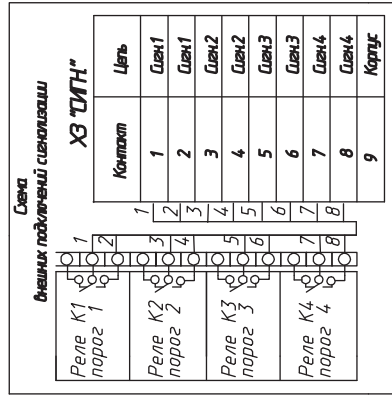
Схема
внешних подключений сигнализации

Х3 "СИГН."

| Контакт | Цепь |
|---|---|
| 1 | Сиг.1 |
| 2 | Сиг.1 |
| 3 | Сиг.2 |
| 4 | Сиг.2 |
| 5 | Сиг.3 |
| 6 | Сиг.3 |
| 7 | Сиг.4 |
| 8 | Сиг.4 |
| 9 | Корпус |

1 2 3 4 5 6 7 8

1 2 3 4 5 6 7 8

Реле К1
порог 1

Реле К2
порог 2

Реле К3
порог 3

Реле К4
порог 4